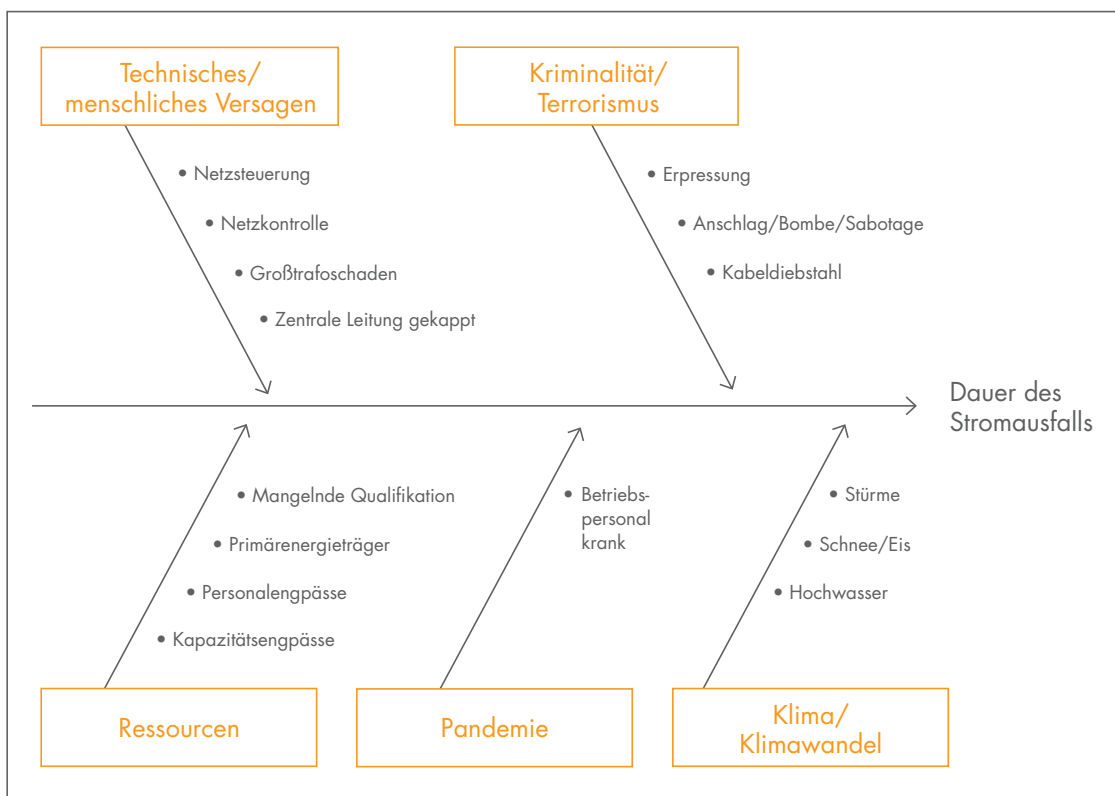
Technisches/
menschliches Versagen

• Netzsteuerung
• Netzkontrolle
• Großtrafoschaden
• Zentrale Leitung gekappt

Kriminalität/
Terrorismus

• Erpressung
• Anschlag/Bombe/Sabotage
• Kabeldiebstahl

Dauer des Stromausfalls

• Mangelnde Qualifikation
• Primärenergieträger
• Personalengpässe
• Kapazitätsengpässe

Ressourcen

• Betriebspersonal krank

Pandemie

• Stürme
• Schnee/Eis
• Hochwasser

Klima/
Klimawandel